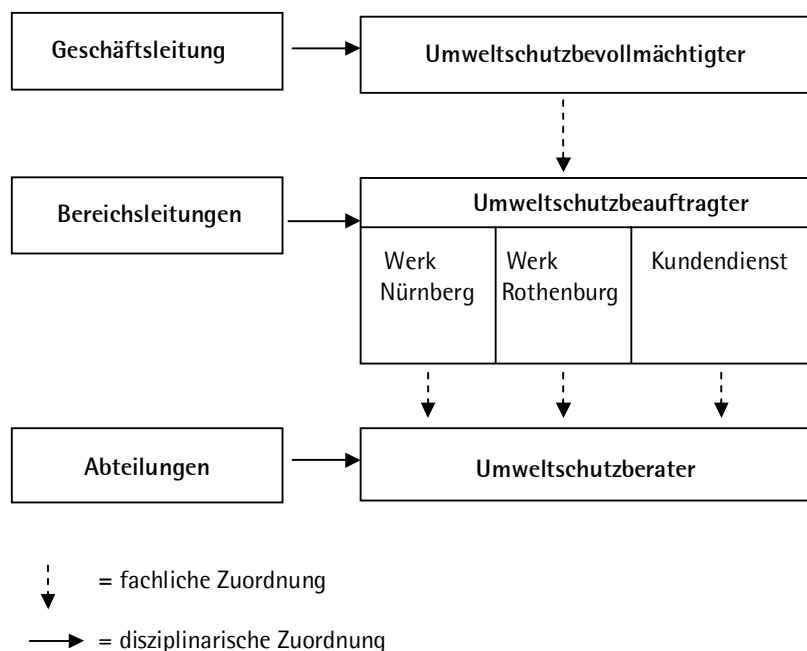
Geschäftsleitung

Umweltschutzbevollmächtigter

Bereichsleitungen

Umweltschutzbeauftragter

Werk Nürnberg

Werk Rothenburg

Kundendienst

Abteilungen

Umweltschutzberater

= fachliche Zuordnung

= disziplinarische Zuordnung